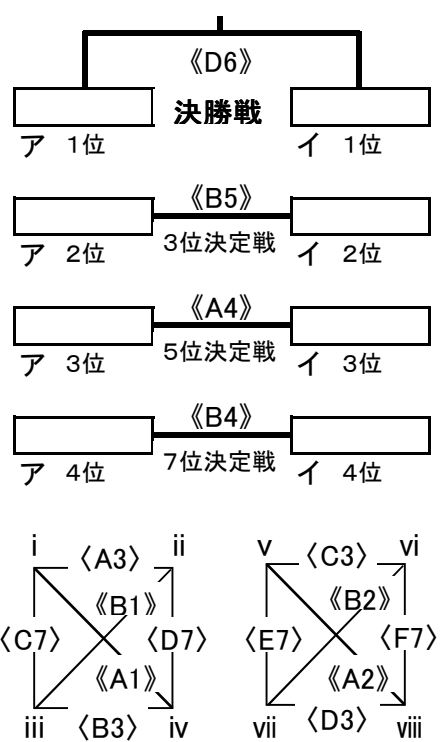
《D6》
決勝戦
ア 1位
イ 1位

《B5》
3位決定戦
ア 2位
イ 2位

《A4》
5位決定戦
ア 3位
イ 3位

《B4》
7位決定戦
ア 4位
イ 4位

i 〈A3〉 ii
《B1》
〈C7〉 〈D7〉
《A1》
iii 〈B3〉 iv

v 〈C3〉 vi
《B2》
〈E7〉 〈F7〉
《A2》
vii 〈D3〉 viii